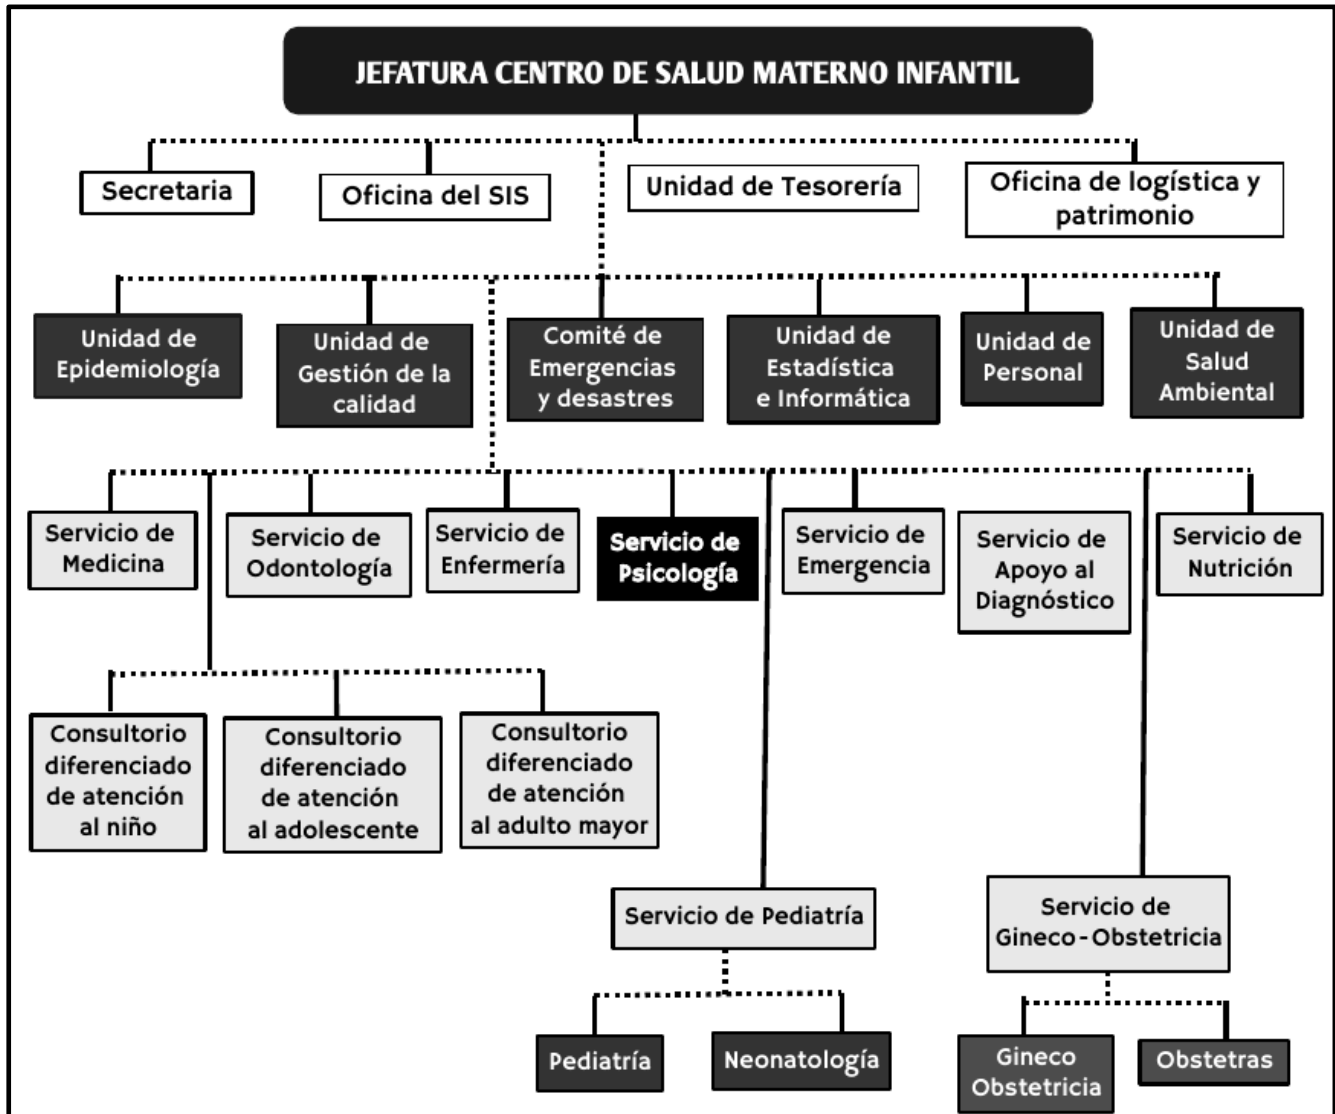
JEFATURA CENTRO DE SALUD MATERNO INFANTIL

Secretaria

Oficina del SIS

Unidad de Tesorería

Oficina de logística y patrimonio

Unidad de Epidemiología

Unidad de Gestión de la calidad

Comité de Emergencias y desastres

Unidad de Estadística e Informática

Unidad de Personal

Unidad de Salud Ambiental

Servicio de Medicina

Servicio de Odontología

Servicio de Enfermería

Servicio de Psicología

Servicio de Emergencia

Servicio de Apoyo al Diagnóstico

Servicio de Nutrición

Consultorio diferenciado de atención al niño

Consultorio diferenciado de atención al adolescente

Consultorio diferenciado de atención al adulto mayor

Servicio de Pediatría

Servicio de Gineco-Obstetricia

Pediatría

Neonatología

Gineco Obstetricia

Obstetras